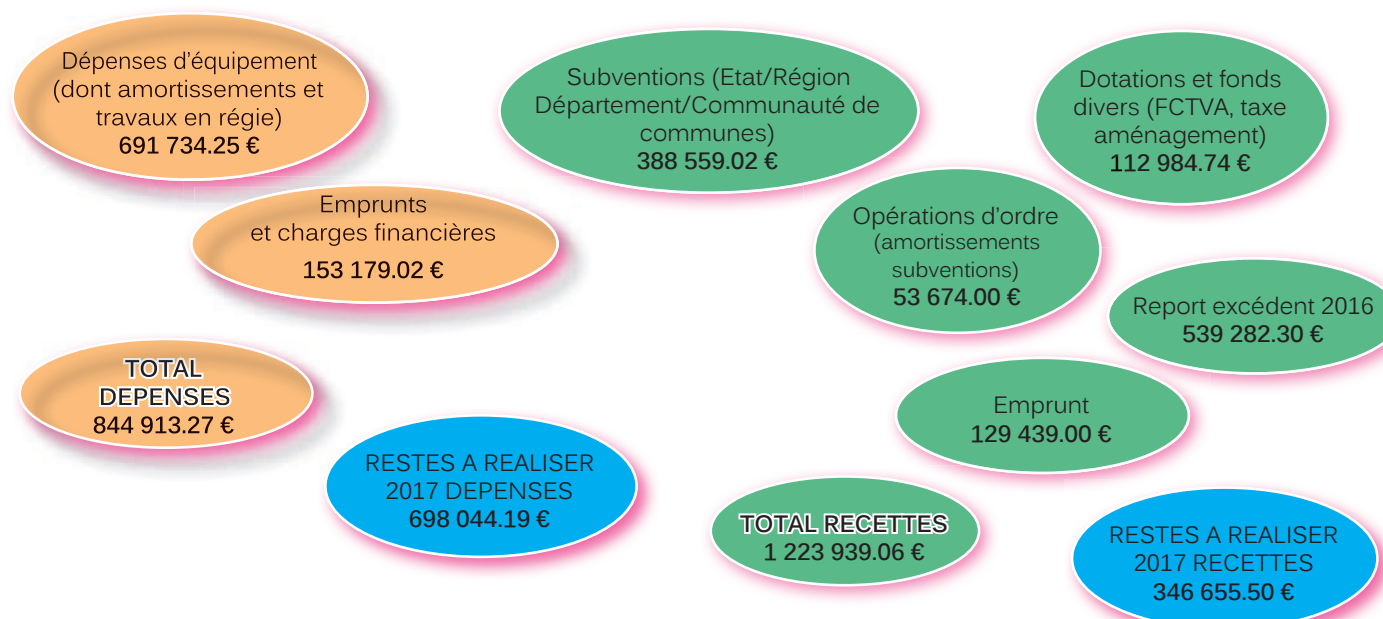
Dépenses d'équipement (dont amortissements et travaux en régie)
691 734.25 €

Emprunts et charges financières
153 179.02 €

TOTAL DEPENSES
844 913.27 €

RESTES A REALISER 2017 DEPENSES
698 044.19 €

Subventions (Etat/Région Département/Communauté de communes)
388 559.02 €

Dotations et fonds divers (FCTVA, taxe aménagement)
112 984.74 €

Opérations d'ordre (amortissements subventions)
53 674.00 €

Report excédent 2016
539 282.30 €

Emprunt
129 439.00 €

TOTAL RECETTES
1 223 939.06 €

RESTES A REALISER 2017 RECETTES
346 655.50 €